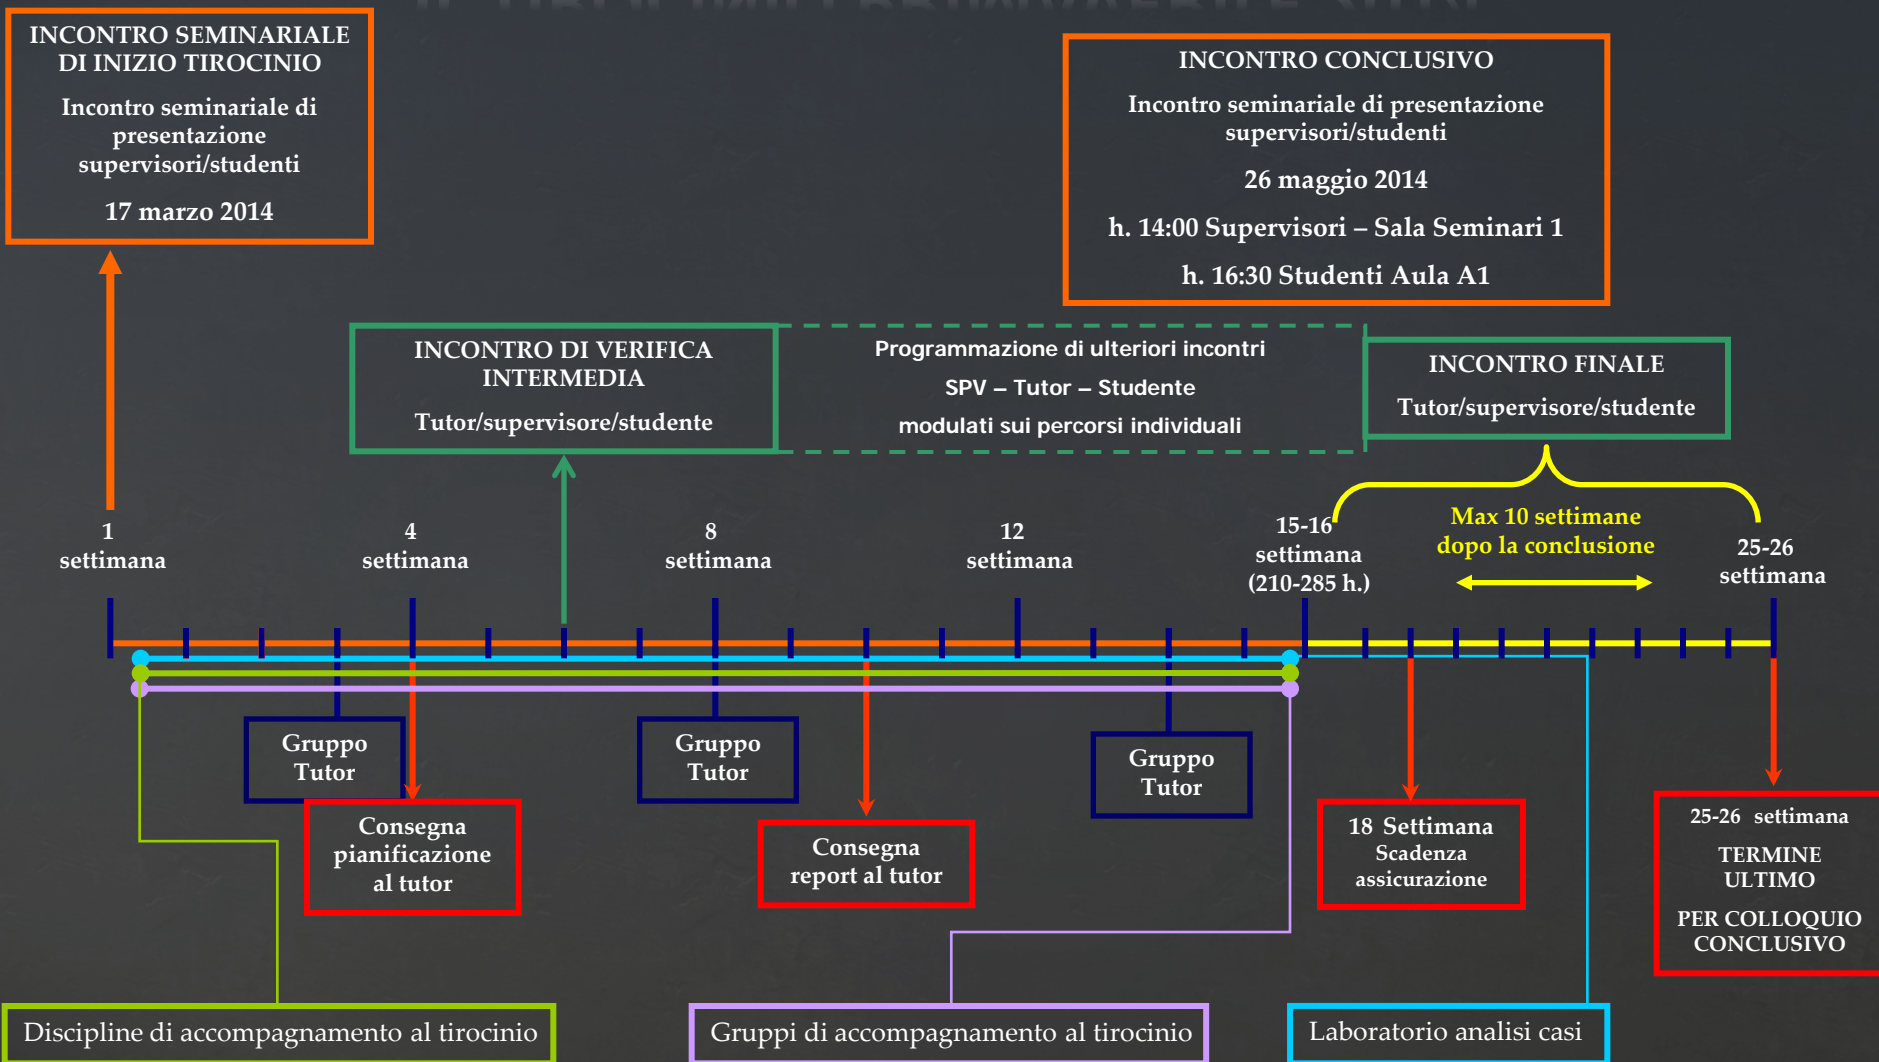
INCONTRO SEMINARIALE DI INIZIO TIROCINIO

Incontro seminariale di presentazione supervisori/studenti

17 marzo 2014

INCONTRO CONCLUSIVO

Incontro seminariale di presentazione supervisori/studenti

26 maggio 2014

h. 14:00 Supervisori – Sala Seminari 1

h. 16:30 Studenti Aula A1

INCONTRO DI VERIFICA INTERMEDIA

Tutor/supervisore/studente

Programmazione di ulteriori incontri

SPV – Tutor – Studente

modulati sui percorsi individuali

INCONTRO FINALE

Tutor/supervisore/studente

Max 10 settimane dopo la conclusione

1 settimana

4 settimana

8 settimana

12 settimana

15-16 settimana (210-285 h.)

25-26 settimana

Gruppo Tutor

Consegna pianificazione al tutor

Gruppo Tutor

Consegna report al tutor

Gruppo Tutor

18 Settimana Scadenza assicurazione

25-26 settimana

TERMINE ULTIMO

PER COLLOQUIO CONCLUSIVO

Discipline di accompagnamento al tirocinio

Gruppi di accompagnamento al tirocinio

Laboratorio analisi casi